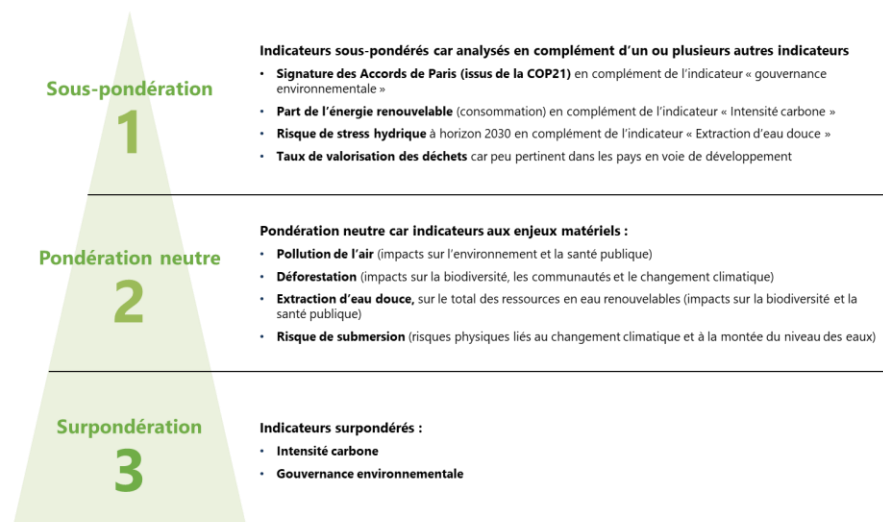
Sous-pondération
1

Indicateurs sous-pondérés car analysés en complément d'un ou plusieurs autres indicateurs

- **Signature des Accords de Paris (issus de la COP21)** en complément de l'indicateur « gouvernance environnementale »
- **Part de l'énergie renouvelable** (consommation) en complément de l'indicateur « Intensité carbone »
- **Risque de stress hydrique** à horizon 2030 en complément de l'indicateur « Extraction d'eau douce »
- **Taux de valorisation des déchets** car peu pertinent dans les pays en voie de développement

Pondération neutre
2

Pondération neutre car indicateurs aux enjeux matériels :

- **Pollution de l'air** (impacts sur l'environnement et la santé publique)
- **Déforestation** (impacts sur la biodiversité, les communautés et le changement climatique)
- **Extraction d'eau douce**, sur le total des ressources en eau renouvelables (impacts sur la biodiversité et la santé publique)
- **Risque de submersion** (risques physiques liés au changement climatique et à la montée du niveau des eaux)

Surpondération
3

Indicateurs surpondérés :

- **Intensité carbone**
- **Gouvernance environnementale**